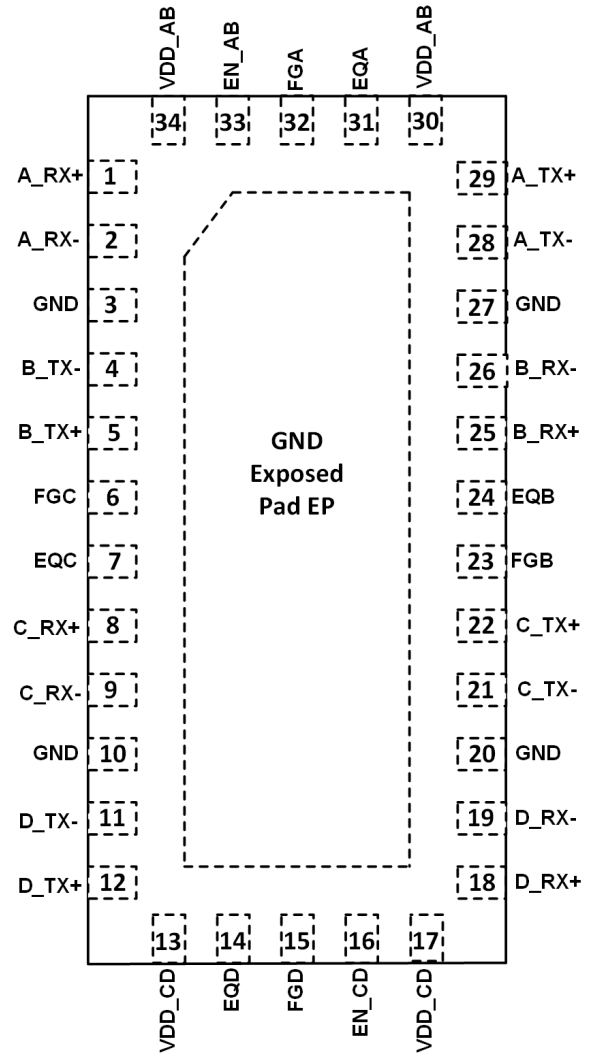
VDD_AB EN_AB FGA EQA VDD_AB

34 33 32 31 30

A_RX+ 1
A_RX- 2
GND 3
B_TX- 4
B_TX+ 5
FGC 6
EQC 7
C_RX+ 8
C_RX- 9
GND 10
D_TX- 11
D_TX+ 12

29 A_TX+
28 A_TX-
27 GND
26 B_RX-
25 B_RX+
24 EQB
23 FGB
22 C_TX+
21 C_TX-
20 GND
19 D_RX-
18 D_RX+

GND
Exposed
Pad EP

13 14 15 16 17

VDD_CD EQD FGD EN_CD VDD_CD